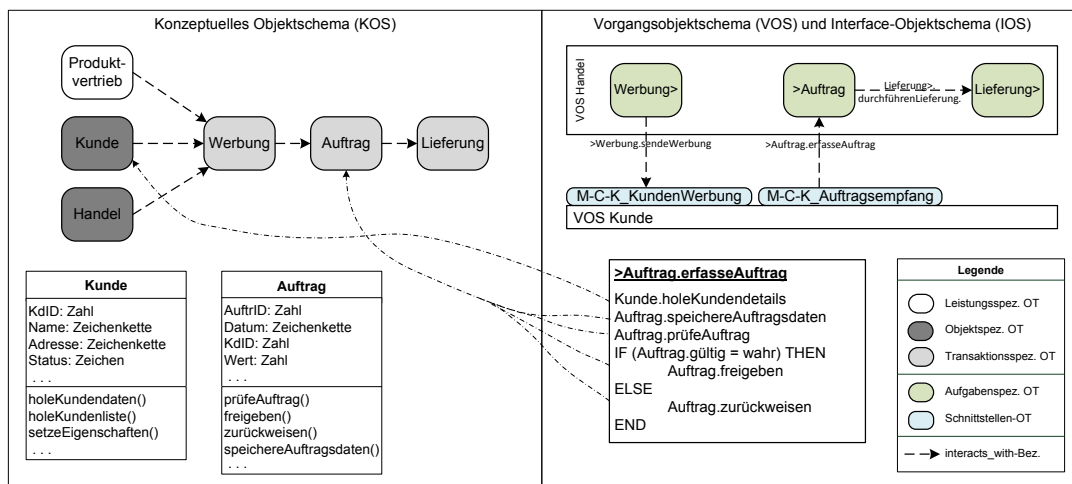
Konzeptuelles Objektschema (KOS)

Produkt-vertrieb

Kunde

Handel

Werbung

Auftrag

Lieferung

| Kunde |
|---|
| KdID: Zahl<br>Name: Zeichenkette<br>Adresse: Zeichenkette<br>Status: Zeichen<br>. . . |
| holeKundendaten()<br>holeKundenliste()<br>setzeEigenschaften()<br>. . . |

| Auftrag |
|---|
| AuftrID: Zahl<br>Datum: Zeichenkette<br>KdID: Zahl<br>Wert: Zahl<br>. . . |
| prüfeAuftrag()<br>freigeben()<br>zurückweisen()<br>speichereAuftragsdaten()<br>. . . |

Vorgangsobjektschema (VOS) und Interface-Objektschema (IOS)

VOS Handel

Werbung>

>Auftrag

Lieferung>. durchführenLieferung.

Lieferung>

>Werbung.sendeWerbung

>Auftrag.erfasseAuftrag

M-C-K_KundenWerbung

M-C-K_Auftragsempfang

VOS Kunde

>Auftrag.erfasseAuftrag
Kunde.holeKundendetails
Auftrag.speichereAuftragsdaten
Auftrag.prüfeAuftrag
IF (Auftrag.gültig = wahr) THEN
Auftrag.freigeben
ELSE
Auftrag.zurückweisen
END

Legende
Leistungsspez. OT
Objektspez. OT
Transaktionsspez. OT
Aufgabenspez. OT
Schnittstellen-OT
interacts_with-Bez.